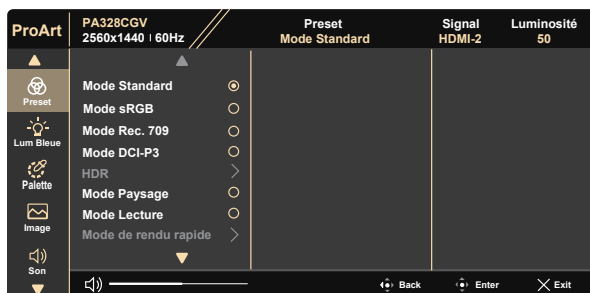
ProArt
PA328CGV
2560x1440 | 60Hz
Preset
Mode Standard
Signal
HDMI-2
Luminosité
50

Preset
Lum Bleue
Palette
Image
Son

Mode Standard
Mode sRGB
Mode Rec. 709
Mode DCI-P3
HDR
Mode Paysage
Mode Lecture
Mode de rendu rapide

Back
Enter
Exit